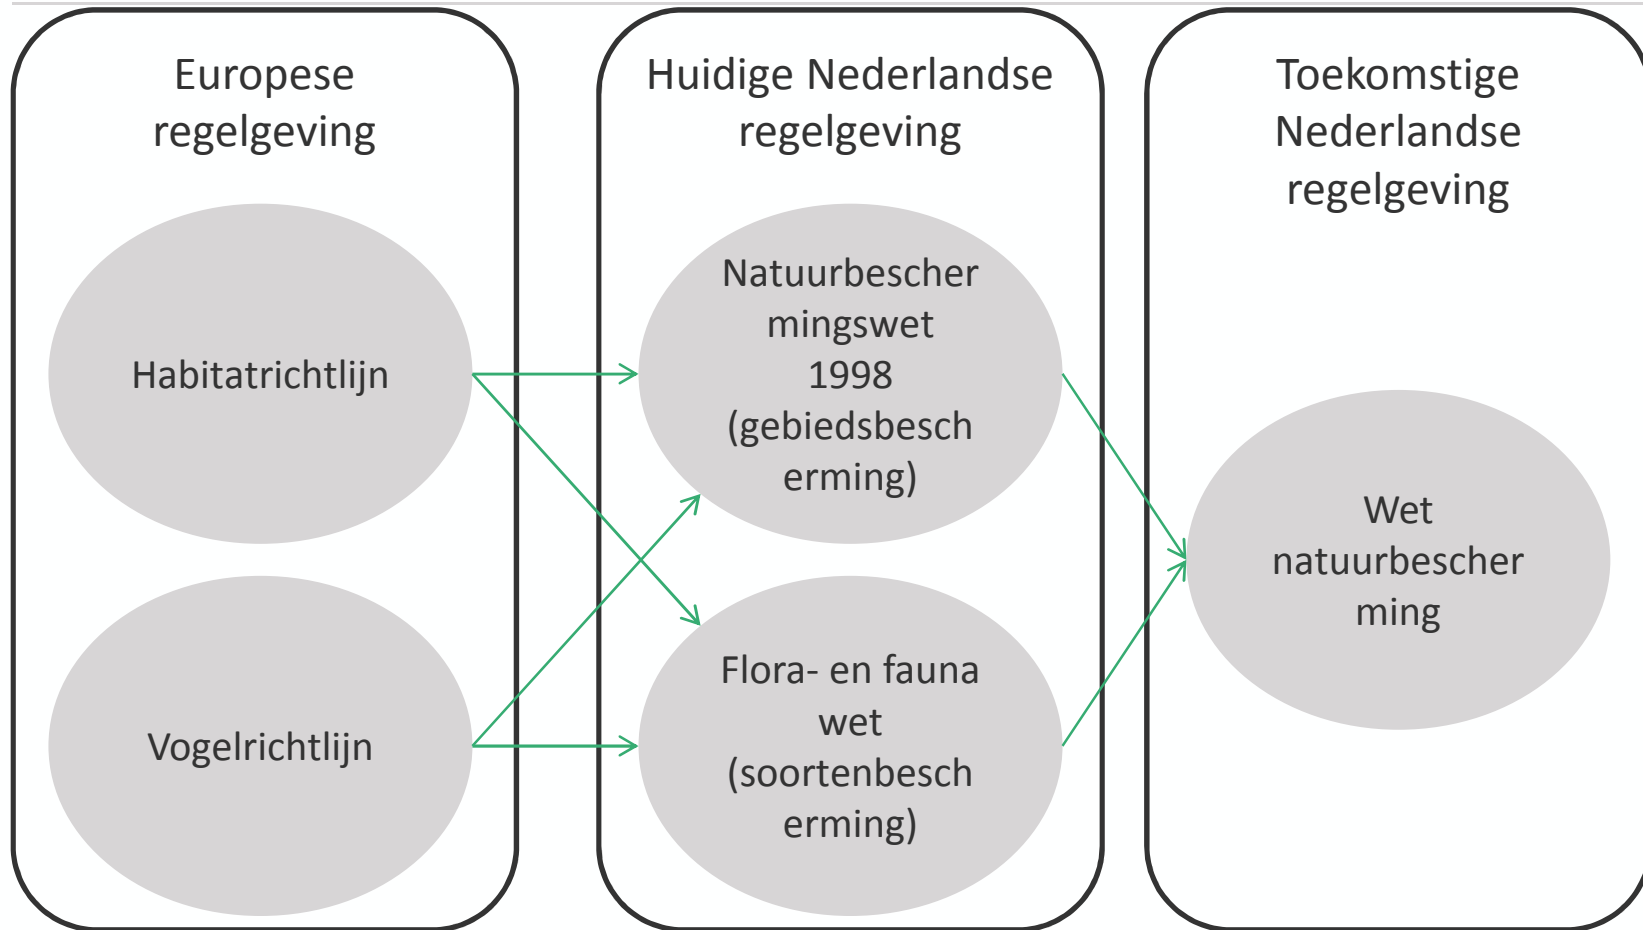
Europese regelgeving

Habitatrichtlijn

Vogelrichtlijn

Huidige Nederlandse regelgeving

Natuurbeschermingswet 1998 (gebiedsbescherming)

Flora- en fauna wet (soortenbescherming)

Toekomstige Nederlandse regelgeving

Wet natuurbescherming